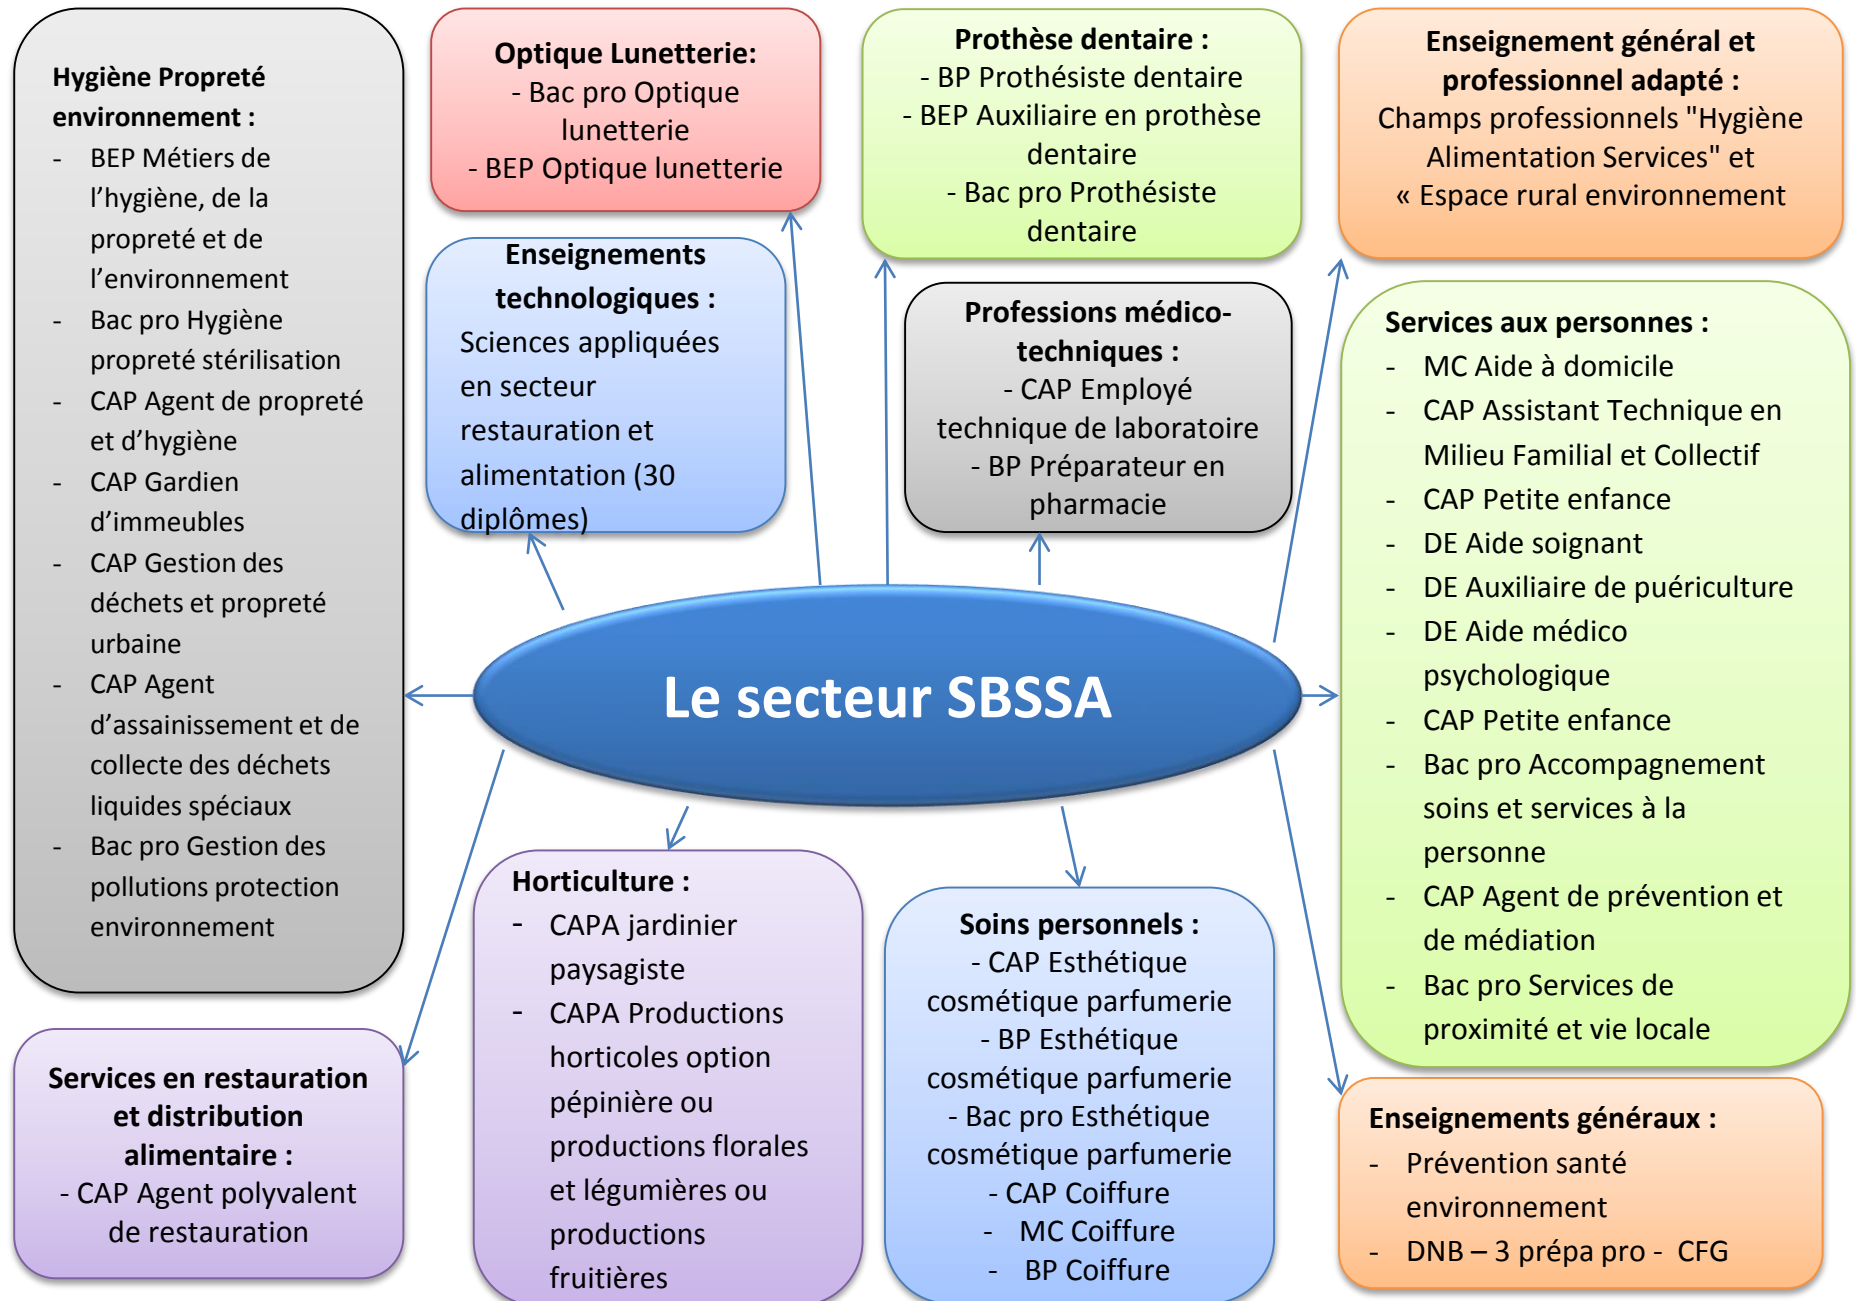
Hygiène Propreté environnement :
- BEP Métiers de l'hygiène, de la propreté et de l'environnement
- Bac pro Hygiène propreté stérilisation
- CAP Agent de propreté et d'hygiène
- CAP Gardien d'immeubles
- CAP Gestion des déchets et propreté urbaine
- CAP Agent d'assainissement et de collecte des déchets liquides spéciaux
- Bac pro Gestion des pollutions protection environnement

Optique Lunetterie:
- Bac pro Optique lunetterie
- BEP Optique lunetterie

Prothèse dentaire :
- BP Prothésiste dentaire
- BEP Auxiliaire en prothèse dentaire
- Bac pro Prothésiste dentaire

Enseignement général et professionnel adapté :
Champs professionnels "Hygiène Alimentation Services" et « Espace rural environnement

Enseignements technologiques :
Sciences appliquées en secteur restauration et alimentation (30 diplômes)

Professions médico-techniques :
- CAP Employé technique de laboratoire
- BP Préparateur en pharmacie

Services aux personnes :
- MC Aide à domicile
- CAP Assistant Technique en Milieu Familial et Collectif
- CAP Petite enfance
- DE Aide soignant
- DE Auxiliaire de puériculture
- DE Aide médico psychologique
- CAP Petite enfance
- Bac pro Accompagnement soins et services à la personne
- CAP Agent de prévention et de médiation
- Bac pro Services de proximité et vie locale

Le secteur SBSSA

Horticulture :
- CAPA jardinier paysagiste
- CAPA Productions horticoles option pépinière ou productions florales et légumières ou productions fruitières

Soins personnels :
- CAP Esthétique cosmétique parfumerie
- BP Esthétique cosmétique parfumerie
- Bac pro Esthétique cosmétique parfumerie
- CAP Coiffure
- MC Coiffure
- BP Coiffure

Services en restauration et distribution alimentaire :
- CAP Agent polyvalent de restauration

Enseignements généraux :
- Prévention santé environnement
- DNB – 3 prépa pro - CFG